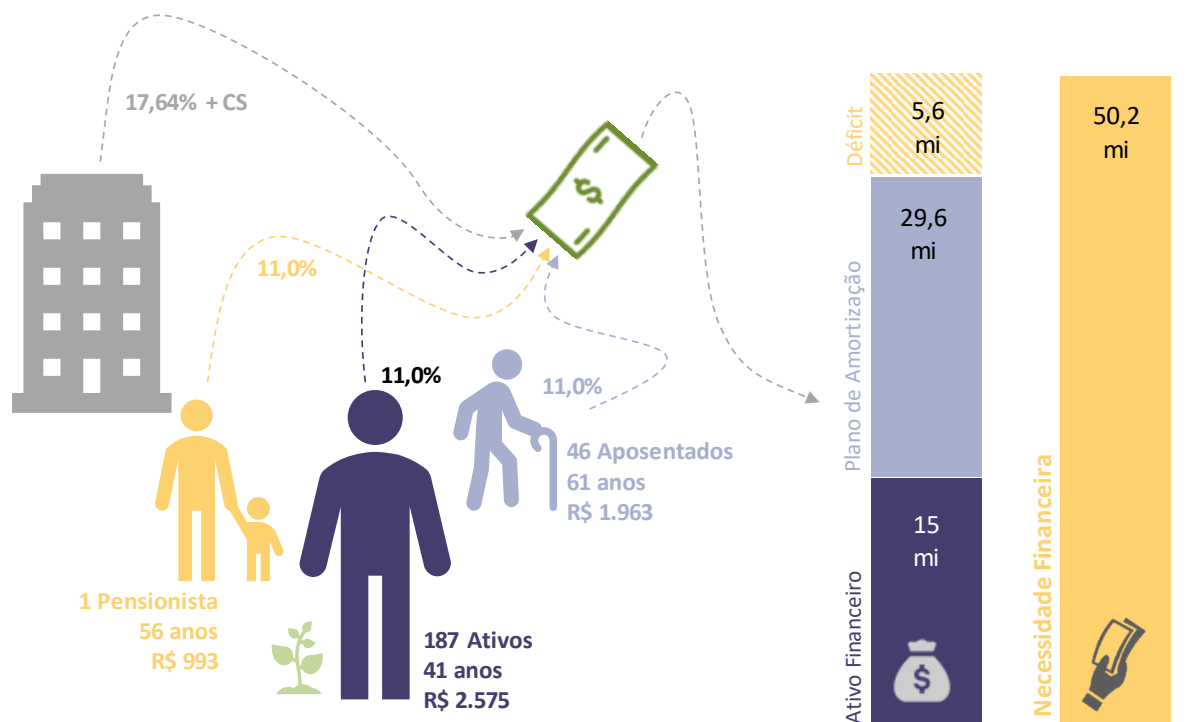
17,64% + CS

11,0%

11,0%

11,0%

46 Aposentados
61 anos
R$ 1.963

1 Pensionista
56 anos
R$ 993

187 Ativos
41 anos
R$ 2.575

Déficit
5,6
mi

Plano de Amortização
29,6
mi

Ativo Financeiro
15
mi

Necessidade Financeira
50,2
mi